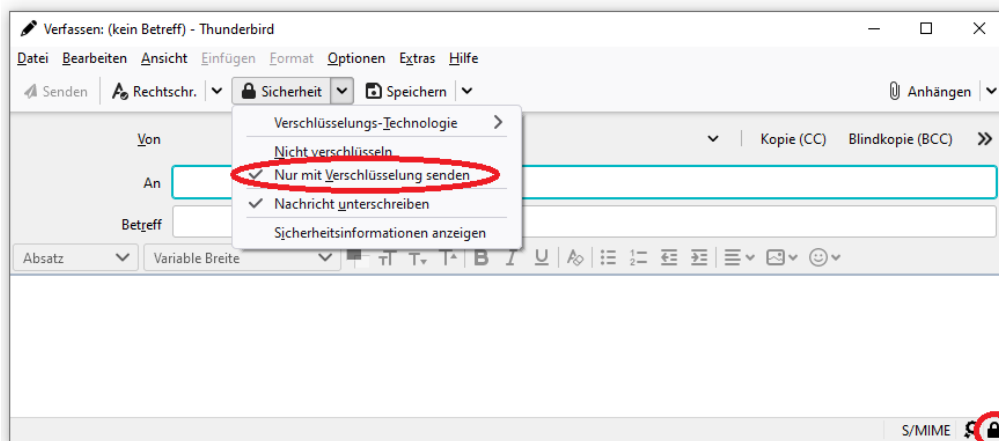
Verfassen: (kein Betreff) - Thunderbird

Datei Bearbeiten Ansicht Einfügen Format Optionen Extras Hilfe

Senden | Rechtschr. | Sicherheit | Speichern | Anhängen

Verschlüsselungs-Technologie

Nicht verschlüsseln

Nur mit Verschlüsselung senden

Nachricht unterschreiben

Sicherheitsinformationen anzeigen

Von

Kopie (CC) Blindkopie (BCC)

An

Betreff

Absatz

Variable Breite

S/MIME